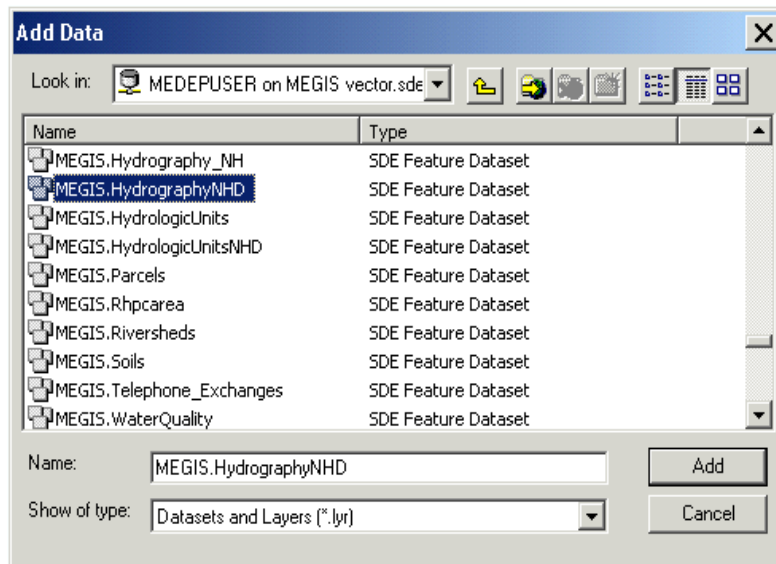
Add Data

Look in: MEDEPUSER on MEGIS vector.sde

| Name | Type |
|---|---|
| MEGIS.Hydrography_NH | SDE Feature Dataset |
| MEGIS.HydrographyNHD | SDE Feature Dataset |
| MEGIS.HydrologicUnits | SDE Feature Dataset |
| MEGIS.HydrologicUnitsNHD | SDE Feature Dataset |
| MEGIS.Parcels | SDE Feature Dataset |
| MEGIS.Rhpcarea | SDE Feature Dataset |
| MEGIS.Riversheds | SDE Feature Dataset |
| MEGIS.Soils | SDE Feature Dataset |
| MEGIS.Telephone_Exchanges | SDE Feature Dataset |
| MEGIS.WaterQuality | SDE Feature Dataset |

Name: MEGIS.HydrographyNHD

Add

Show of type: Datasets and Layers (*.lyr)

Cancel